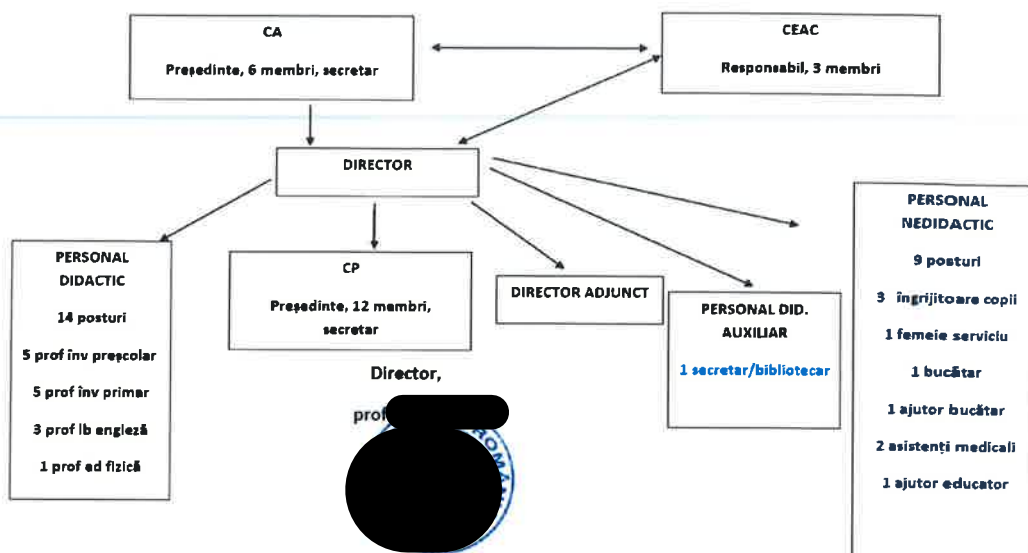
CA

Președinte, 6 membri, secretar

CEAC

Responsabil, 3 membri

DIRECTOR

PERSONAL DIDACTIC

14 posturi

5 prof înv preșcolar

5 prof înv primar

3 prof lb engleză

1 prof ed fizică

CP

Președinte, 12 membri, secretar

DIRECTOR ADJUNCT

PERSONAL DID. AUXILIAR

1 secretar/bibliotecar

PERSONAL NEDIDACTIC

9 posturi

3 îngrijitoare copii

1 femeie serviciu

1 bucătar

1 ajutor bucătar

2 asistenți medicali

1 ajutor educator

Director,

prof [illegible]